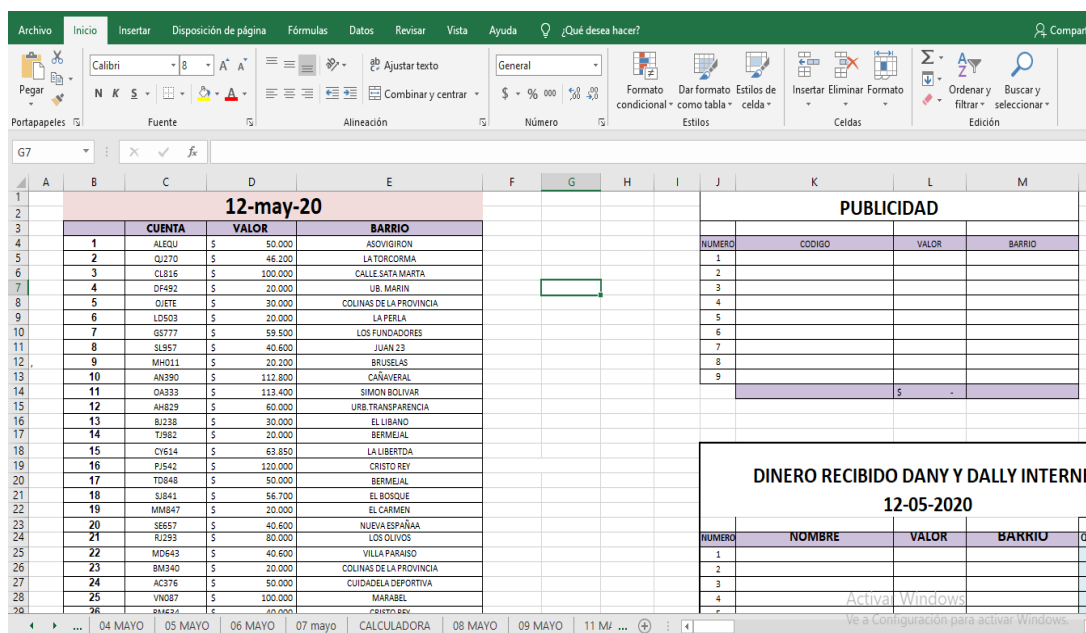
Archivo | Inicio | Insertar | Disposición de página | Fórmulas | Datos | Revisar | Vista | Ayuda | ¿Qué desea hacer? | Compartir

Pegar | Calibri | 8 | A A | Ajustar texto | General | Formato condicional | Dar formato como tabla | Estilos de celda | Insertar | Eliminar | Formato | Ordenar y filtrar | Buscar y seleccionar
N K S | Combinar y centrar | $ % 000 | ,00 ,0
Portapapeles | Fuente | Alineación | Número | Estilos | Celdas | Edición

G7 | fx

A | B | C | D | E | F | G | H | I | J | K | L | M

12-may-20

| | CUENTA | VALOR | BARRIO |
|---|---|---|---|
| 1 | ALEQU | $ 50.000 | ASOVIGIRON |
| 2 | QJ270 | $ 46.200 | LA TORCORMA |
| 3 | CL816 | $ 100.000 | CALLE.SATA MARTA |
| 4 | DF492 | $ 20.000 | UB. MARIN |
| 5 | OJETE | $ 30.000 | COLINAS DE LA PROVINCIA |
| 6 | LD503 | $ 20.000 | LA PERLA |
| 7 | GS777 | $ 59.500 | LOS FUNDADORES |
| 8 | SL957 | $ 40.600 | JUAN 23 |
| 9 | MH011 | $ 20.200 | BRUSELAS |
| 10 | AN390 | $ 112.800 | CAÑAVERAL |
| 11 | OA333 | $ 113.400 | SIMON BOLIVAR |
| 12 | AH829 | $ 60.000 | URB.TRANSPARENCIA |
| 13 | BJ238 | $ 30.000 | EL LIBANO |
| 14 | TJ982 | $ 20.000 | BERMEJAL |
| 15 | CY614 | $ 63.850 | LA LIBERTDA |
| 16 | PJ542 | $ 120.000 | CRISTO REY |
| 17 | TD848 | $ 50.000 | BERMEJAL |
| 18 | SJ841 | $ 56.700 | EL BOSQUE |
| 19 | MM847 | $ 20.000 | EL CARMEN |
| 20 | SE657 | $ 40.600 | NUEVA ESPAÑAA |
| 21 | RJ293 | $ 80.000 | LOS OLIVOS |
| 22 | MD643 | $ 40.600 | VILLA PARAISO |
| 23 | BM340 | $ 20.000 | COLINAS DE LA PROVINCIA |
| 24 | AC376 | $ 50.000 | CUIDADELA DEPORTIVA |
| 25 | VN087 | $ 100.000 | MARABEL |
| 26 | RM634 | $ 40.000 | CRISTO REY |

PUBLICIDAD

| NUMERO | CODIGO | VALOR | BARRIO |
|---|---|---|---|
| 1 | | | |
| 2 | | | |
| 3 | | | |
| 4 | | | |
| 5 | | | |
| 6 | | | |
| 7 | | | |
| 8 | | | |
| 9 | | | |
| | | $ - | |

DINERO RECIBIDO DANY Y DALLY INTERN
12-05-2020

| NUMERO | NOMBRE | VALOR | BARRIO |
|---|---|---|---|
| 1 | | | |
| 2 | | | |
| 3 | | | |
| 4 | | | |

Activar Windows
Ve a Configuración para activar Windows.

... | 04 MAYO | 05 MAYO | 06 MAYO | 07 mayo | CALCULADORA | 08 MAYO | 09 MAYO | 11 MA ...